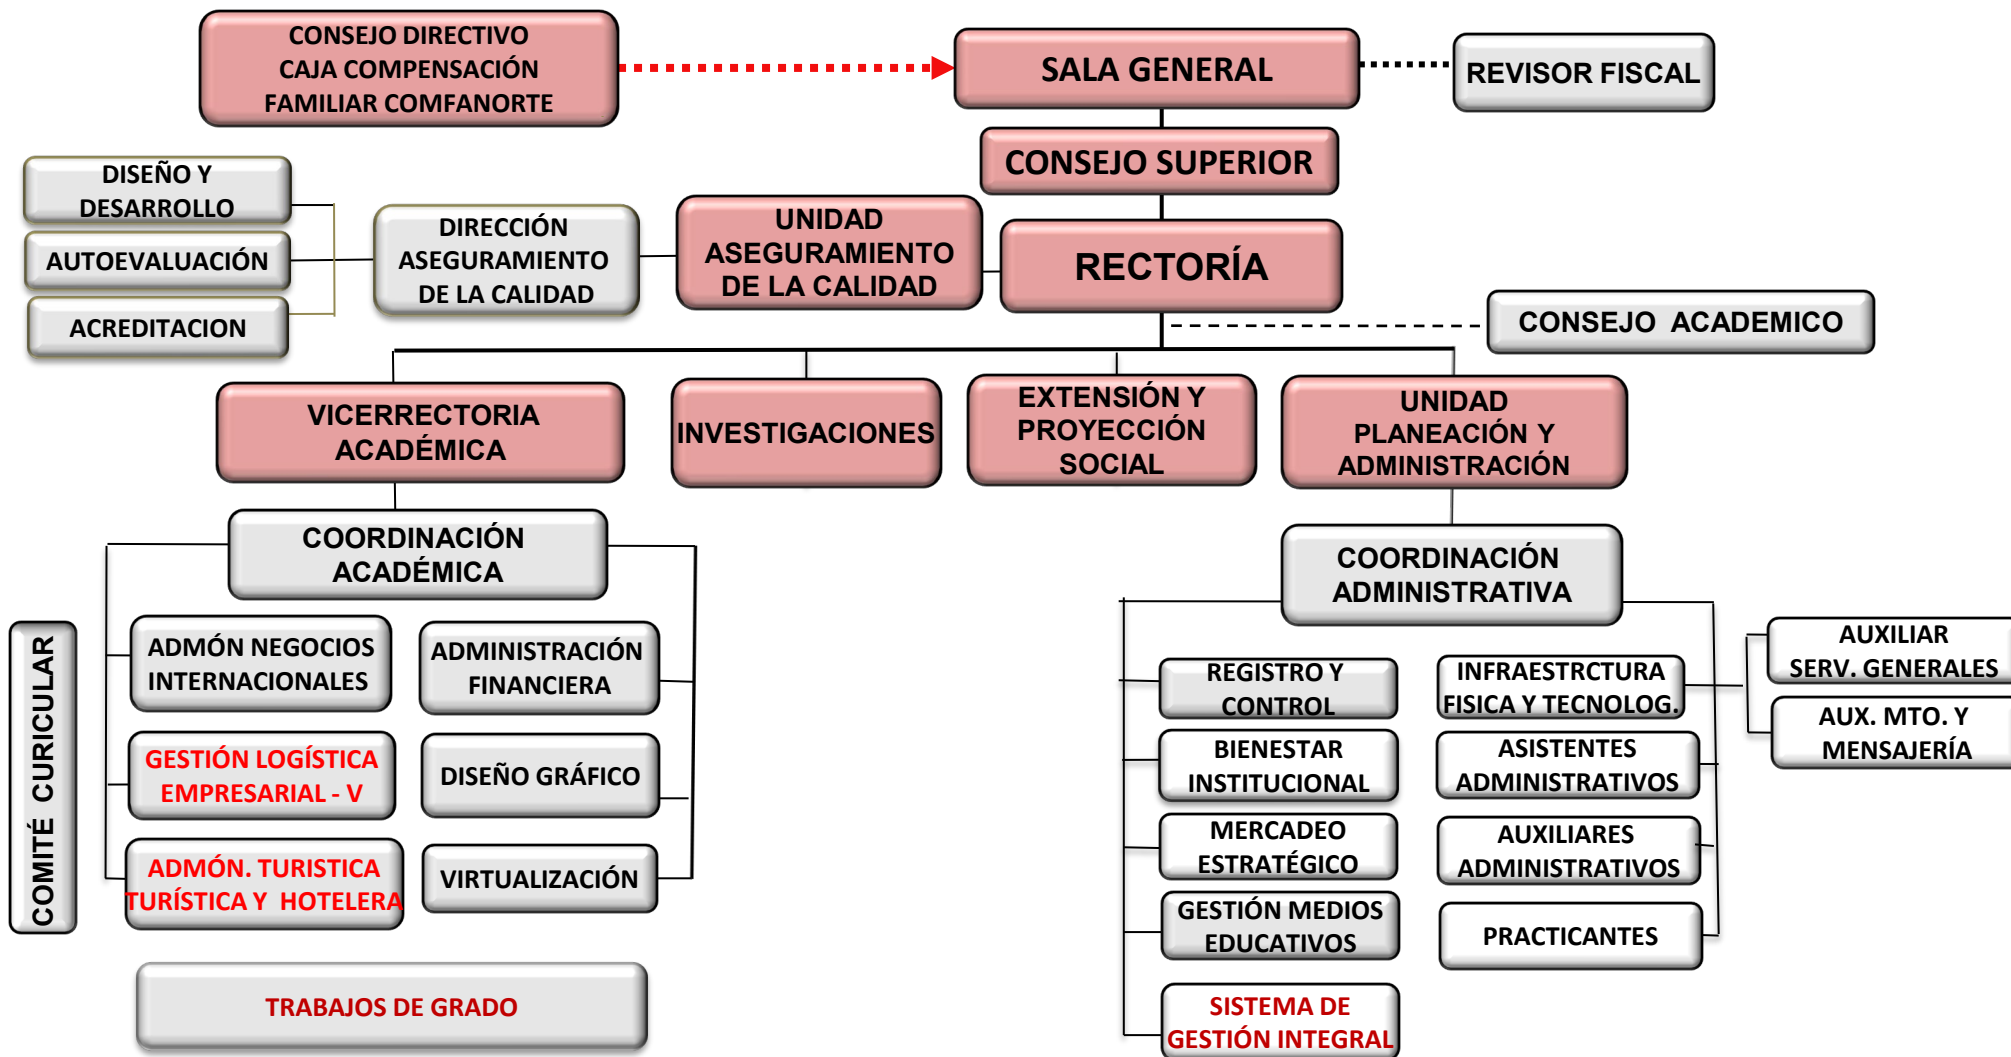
CONSEJO DIRECTIVO
CAJA COMPENSACIÓN
FAMILIAR COMFANORTE

SALA GENERAL

REVISOR FISCAL

CONSEJO SUPERIOR

DISEÑO Y DESARROLLO

AUTOEVALUACIÓN

ACREDITACION

DIRECCIÓN ASEGURAMIENTO DE LA CALIDAD

UNIDAD ASEGURAMIENTO DE LA CALIDAD

RECTORÍA

CONSEJO ACADEMICO

VICERRECTORIA ACADÉMICA

INVESTIGACIONES

EXTENSIÓN Y PROYECCIÓN SOCIAL

UNIDAD PLANEACIÓN Y ADMINISTRACIÓN

COORDINACIÓN ACADÉMICA

COORDINACIÓN ADMINISTRATIVA

COMITÉ CURICULAR

ADMÓN NEGOCIOS INTERNACIONALES

ADMINISTRACIÓN FINANCIERA

GESTIÓN LOGÍSTICA EMPRESARIAL - V

DISEÑO GRÁFICO

ADMÓN. TURISTICA TURÍSTICA Y HOTELERA

VIRTUALIZACIÓN

TRABAJOS DE GRADO

REGISTRO Y CONTROL

INFRAESTRCTURA FISICA Y TECNOLOG.

AUXILIAR SERV. GENERALES

AUX. MTO. Y MENSAJERÍA

BIENESTAR INSTITUCIONAL

ASISTENTES ADMINISTRATIVOS

MERCADEO ESTRATÉGICO

AUXILIARES ADMINISTRATIVOS

GESTIÓN MEDIOS EDUCATIVOS

PRACTICANTES

SISTEMA DE GESTIÓN INTEGRAL